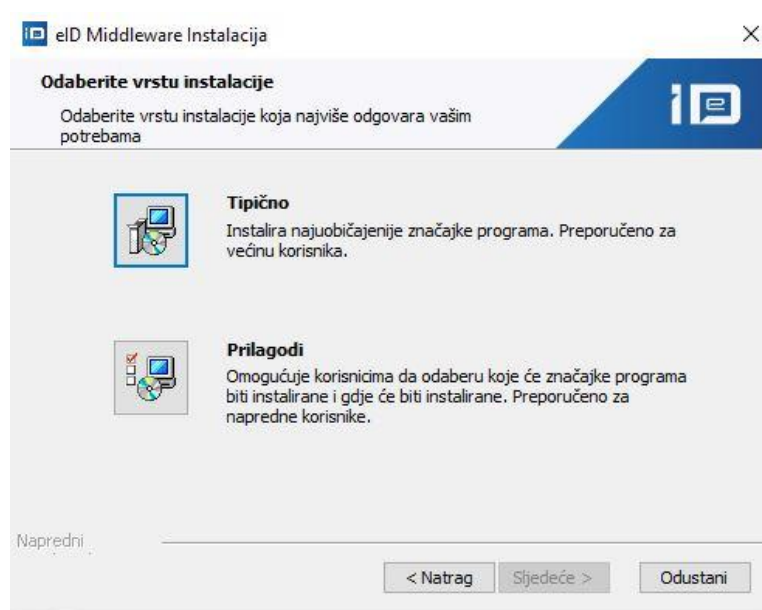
eID Middleware Instalacija

×

Odaberite vrstu instalacije

Odaberite vrstu instalacije koja najviše odgovara vašim potrebama

Tipično

Instalira najuobičajenije značajke programa. Preporučeno za većinu korisnika.

Prilagodi

Omogućuje korisnicima da odaberu koje će značajke programa biti instalirane i gdje će biti instalirane. Preporučeno za napredne korisnike.

Napredni

< Natrag

Sljedeće >

Odustani